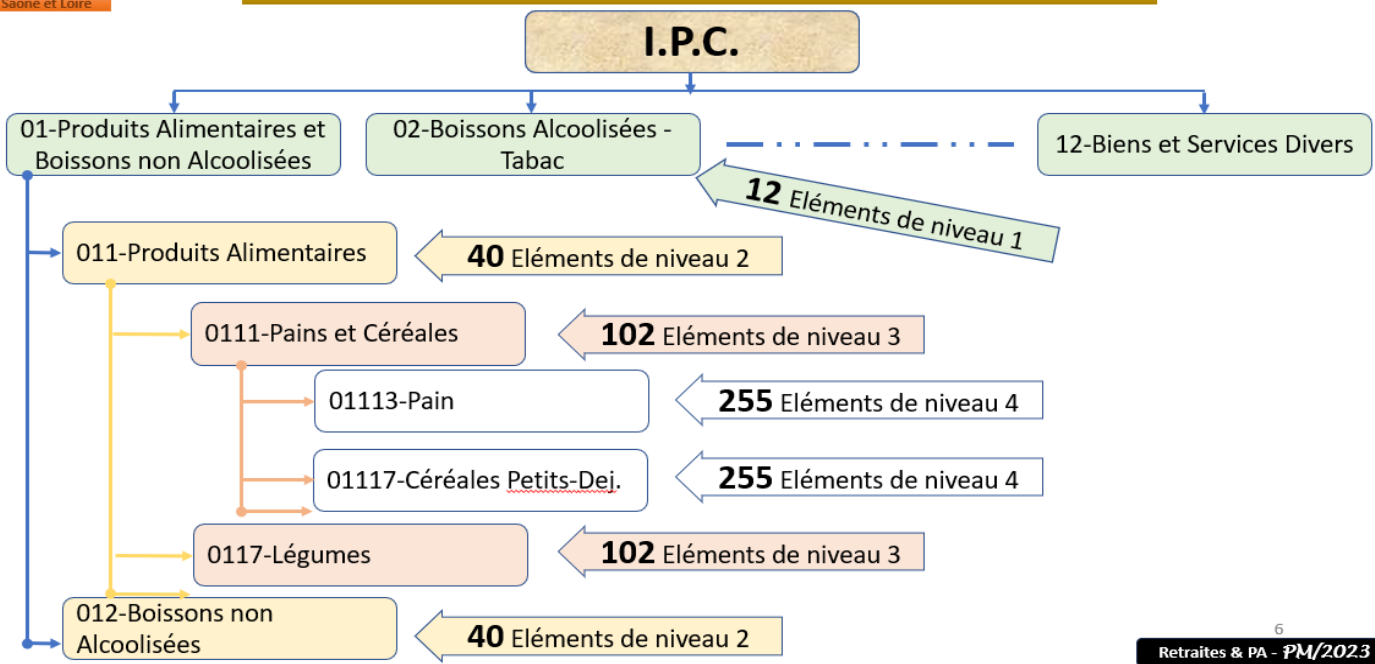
Saône et Loire

I.P.C.

01-Produits Alimentaires et Boissons non Alcoolisées

02-Boissons Alcoolisées - Tabac

12-Biens et Services Divers

**12** Eléments de niveau 1

011-Produits Alimentaires

**40** Eléments de niveau 2

0111-Pains et Céréales

**102** Eléments de niveau 3

01113-Pain

**255** Eléments de niveau 4

01117-Céréales Petits-Dej.

**255** Eléments de niveau 4

0117-Légumes

**102** Eléments de niveau 3

012-Boissons non Alcoolisées

**40** Eléments de niveau 2

6

Retraites & PA - PM/2023